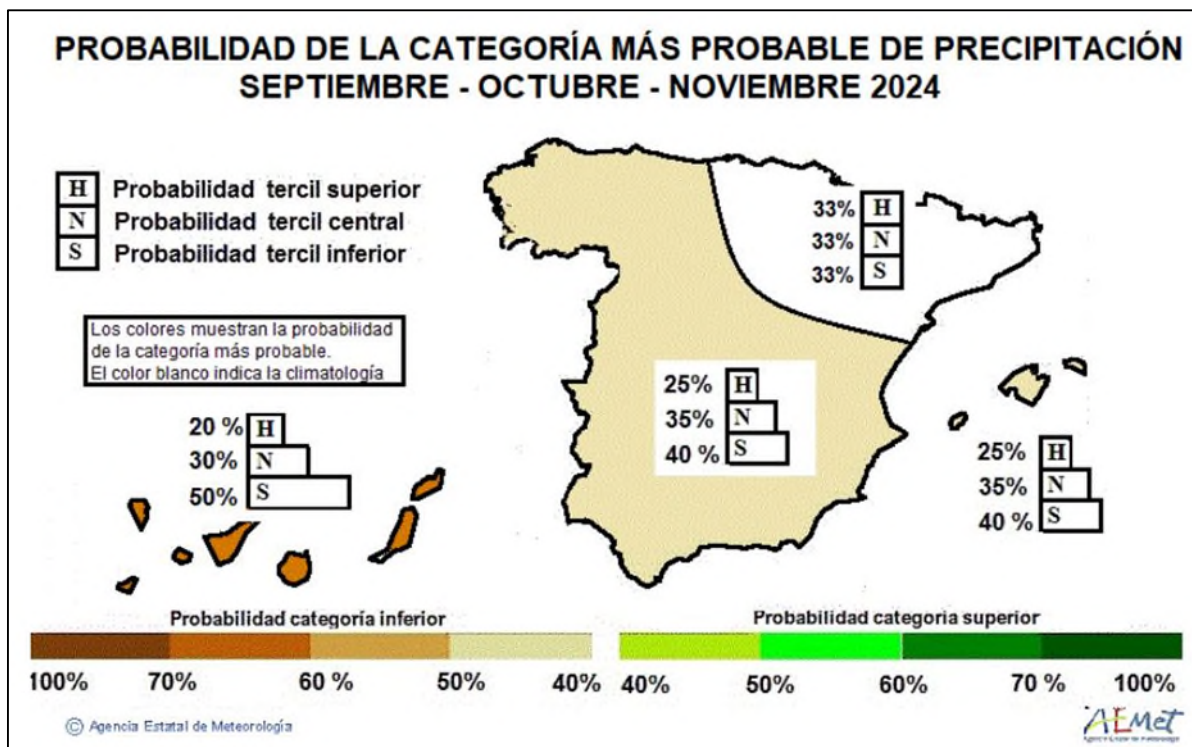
PROBABILIDAD DE LA CATEGORÍA MÁS PROBABLE DE PRECIPITACIÓN
SEPTIEMBRE - OCTUBRE - NOVIEMBRE 2024

H Probabilidad tercil superior
N Probabilidad tercil central
S Probabilidad tercil inferior

Los colores muestran la probabilidad de la categoría más probable.
El color blanco indica la climatología

33% H
33% N
33% S

25% H
35% N
40 % S

20 % H
30% N
50% S

25% H
35% N
40 % S

Probabilidad categoría inferior
100% 70% 60 % 50% 40%

Probabilidad categoria superior
40% 50% 60% 70 % 100%

© Agencia Estatal de Meteorología

AEMet